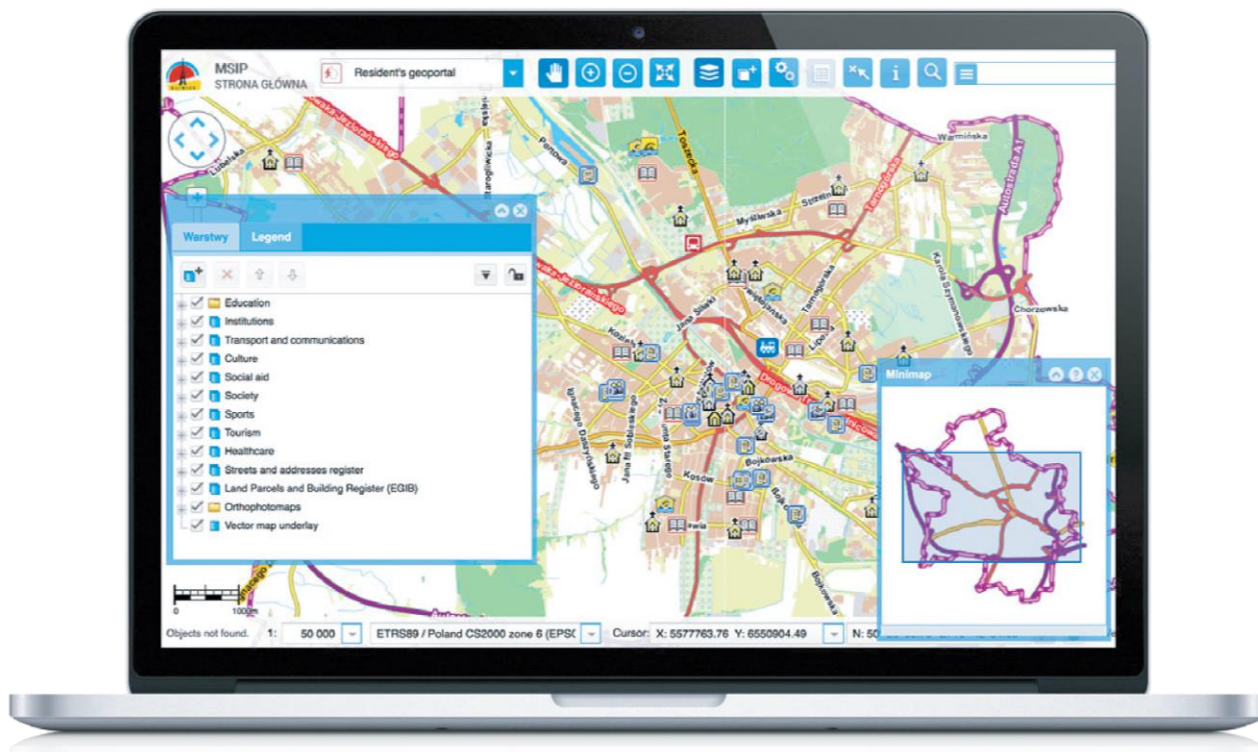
MSIP
STRONA GŁÓWNA

Resident's geoportal

Warstwy Legend

Education
Institutions
Transport and communications
Culture
Social aid
Society
Sports
Tourism
Healthcare
Streets and addresses register
Land Parcels and Building Register (EGIB)
Orthophotomaps
Vector map underlay

Minimap

Lubelska
Staroglicka
Pszczyńska
Toszecka
Pankowa
Myślińska
Tarnogórska
Warmińska
Chorzowska
Autostrada A1
Jana Śliwki
Kosów
Bojkowska
Dąbrowskiego
Jana III Sobieskiego
Korfantego
Warszawska
Zwycięstwa
Dworcowa

0 1000m

Objects not found. 1: 50 000 ETRS89 / Poland CS2000 zone 6 (EPS( Cursor: X: 5577763.76 Y: 6550904.49 N: 50